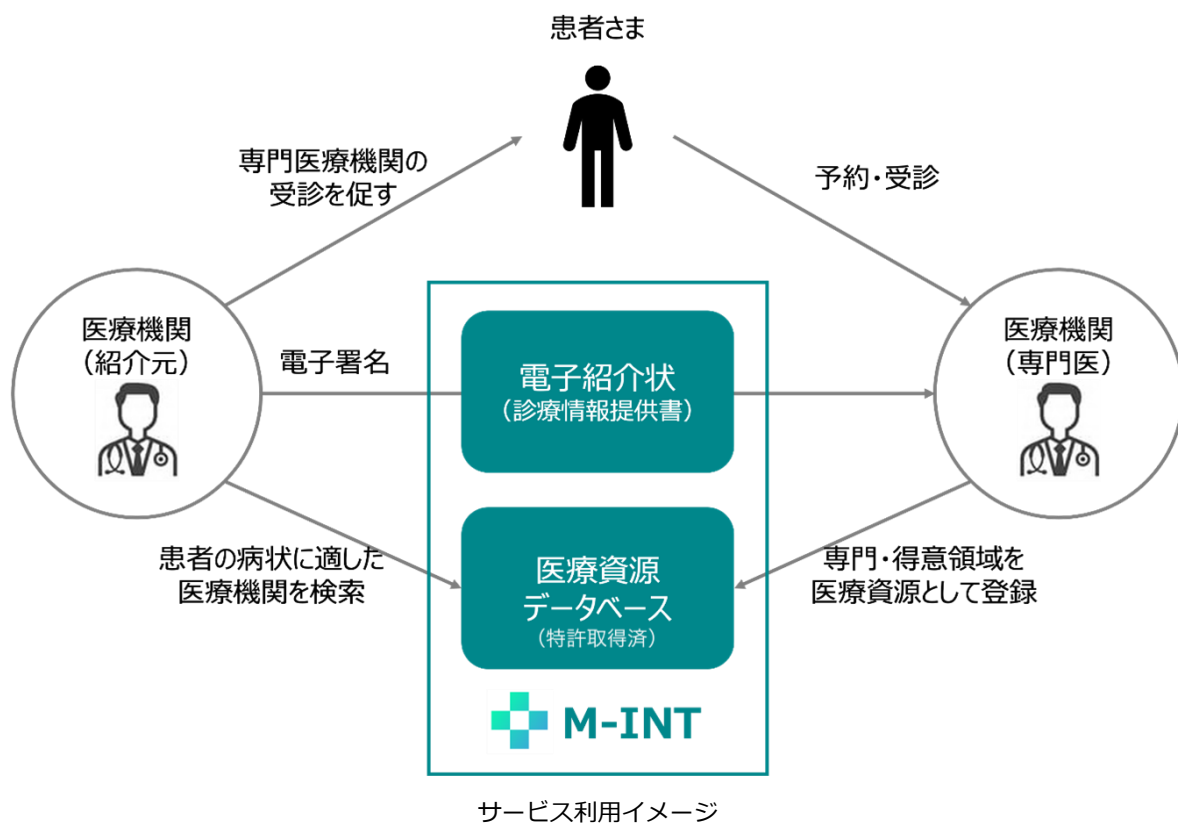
患者さま

専門医療機関の
受診を促す

予約・受診

医療機関
（紹介元）

電子署名

電子紹介状
（診療情報提供書）

医療機関
（専門医）

患者の病状に適した
医療機関を検索

医療資源
データベース
（特許取得済）

専門・得意領域を
医療資源として登録

M-INT

サービス利用イメージ